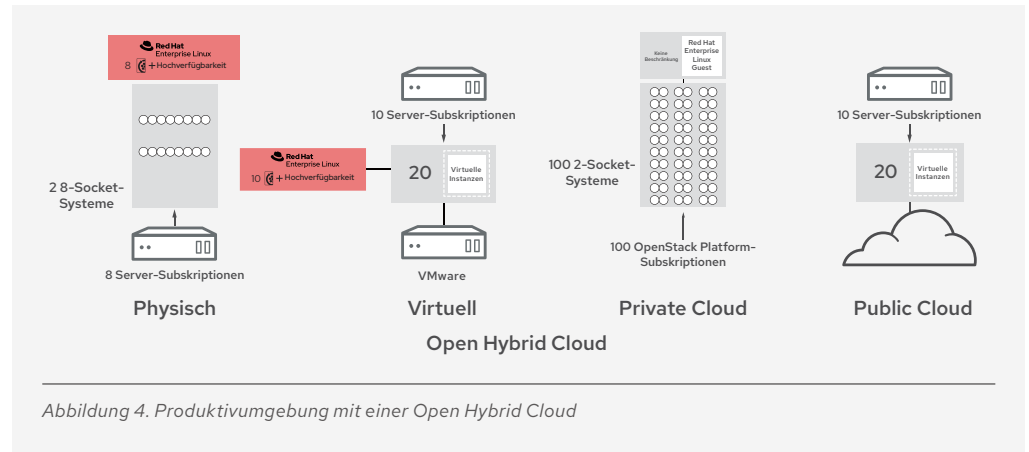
Red Hat
Enterprise Linux
8 + Hochverfügbarkeit

2 8-Socket-Systeme

8 Server-Subskriptionen

Physisch

10 Server-Subskriptionen

Red Hat
Enterprise Linux
10 + Hochverfügbarkeit

20 Virtuelle Instanzen

VMware

Virtuell

Keine Beschränkung

Red Hat Enterprise Linux Guest

100 2-Socket-Systeme

100 OpenStack Platform-Subskriptionen

Private Cloud

10 Server-Subskriptionen

20 Virtuelle Instanzen

Public Cloud

Open Hybrid Cloud

*Abbildung 4. Produktivumgebung mit einer Open Hybrid Cloud*